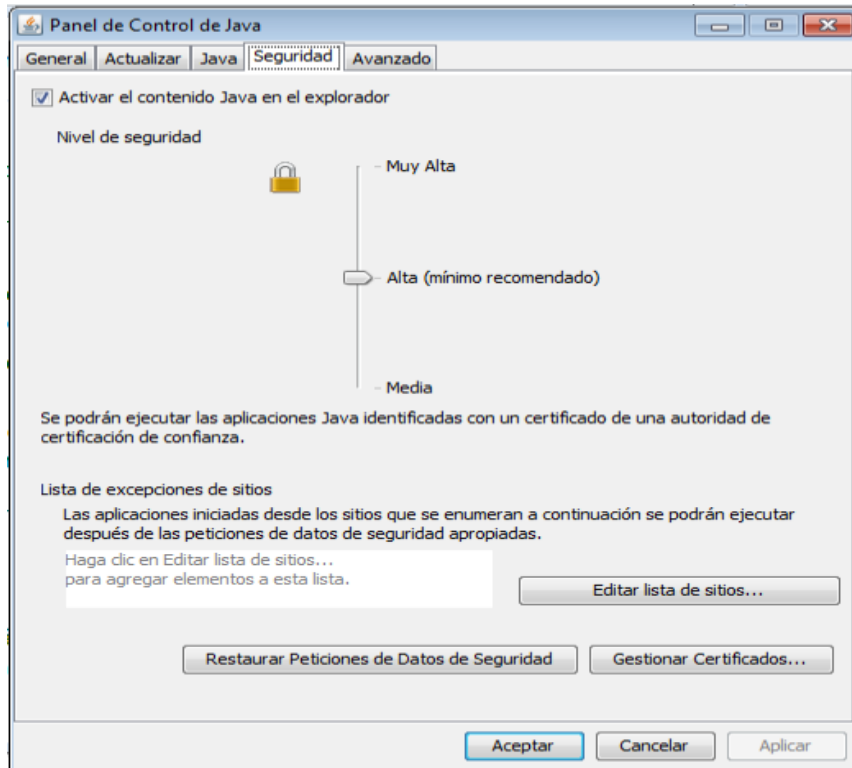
Panel de Control de Java

General | Actualizar | Java | Seguridad | Avanzado

Activar el contenido Java en el explorador

Nivel de seguridad

Muy Alta

Alta (mínimo recomendado)

Media

Se podrán ejecutar las aplicaciones Java identificadas con un certificado de una autoridad de certificación de confianza.

Lista de excepciones de sitios

Las aplicaciones iniciadas desde los sitios que se enumeran a continuación se podrán ejecutar después de las peticiones de datos de seguridad apropiadas.

Haga clic en Editar lista de sitios...
para agregar elementos a esta lista.

Editar lista de sitios...

Restaurar Peticiones de Datos de Seguridad

Gestionar Certificados...

Aceptar

Cancelar

Aplicar